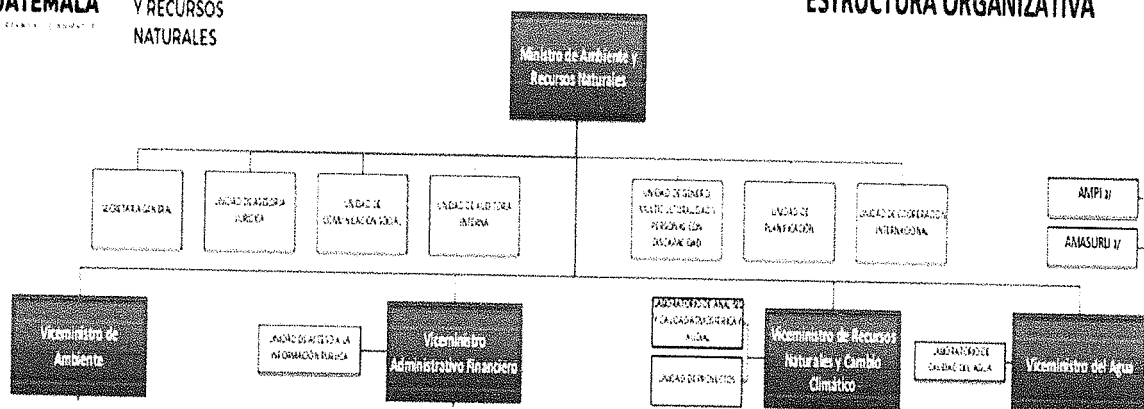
UATEMALA
Y RECURSOS NATURALES

ESTRUCTURA ORGANIZATIVA

Ministro de Ambiente y Recursos Naturales

SECRETARÍA GENERAL

UNIDAD DE ASESORÍA JURÍDICA

UNIDAD DE COMUNICACIÓN SOCIAL

UNIDAD DE AUDITORÍA INTERNA

UNIDAD DE GÉNERO, MULTICULTURALIDAD Y PERSONAS CON DISCAPACIDAD

UNIDAD DE PLANIFICACIÓN

UNIDAD DE COOPERACIÓN INTERNACIONAL

AMPI 1/

AMASURLI 1/

Viceministro de Ambiente

UNIDAD DE ACCESO A LA INFORMACIÓN PÚBLICA

Viceministro Administrativo Financiero

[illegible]

UNIDAD DE PROYECTOS

Viceministro de Recursos Naturales y Cambio Climático

LABORATORIO DE CALIDAD DEL AGUA

Viceministro del Agua